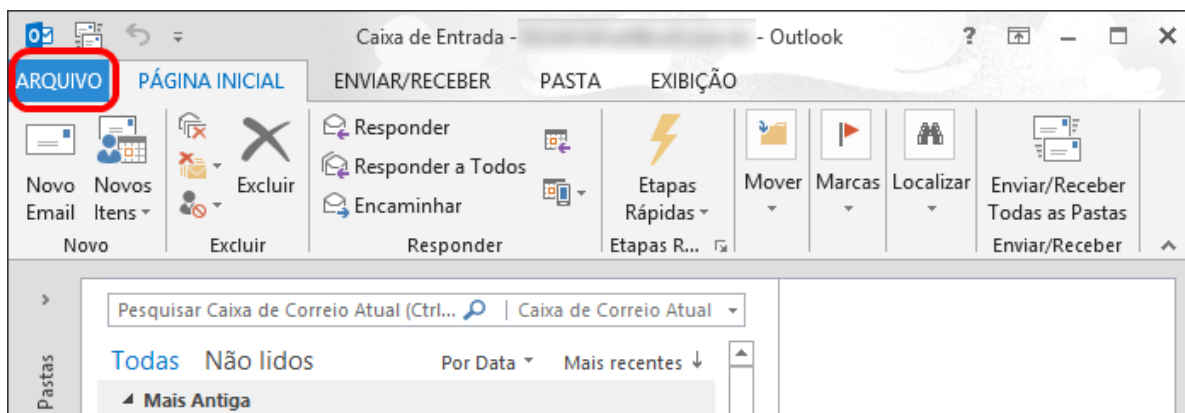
Caixa de Entrada - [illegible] - Outlook

? – □ ✕

ARQUIVO PÁGINA INICIAL ENVIAR/RECEBER PASTA EXIBIÇÃO

Novo Email
Novos Itens
Novo

Excluir
Excluir

Responder
Responder a Todos
Encaminhar
Responder

Etapas Rápidas
Etapas R...

Mover
Marcas
Localizar

Enviar/Receber Todas as Pastas
Enviar/Receber

Pesquisar Caixa de Correio Atual (Ctrl... | Caixa de Correio Atual

Todas Não lidos Por Data Mais recentes ↓

Mais Antiga

Pastas